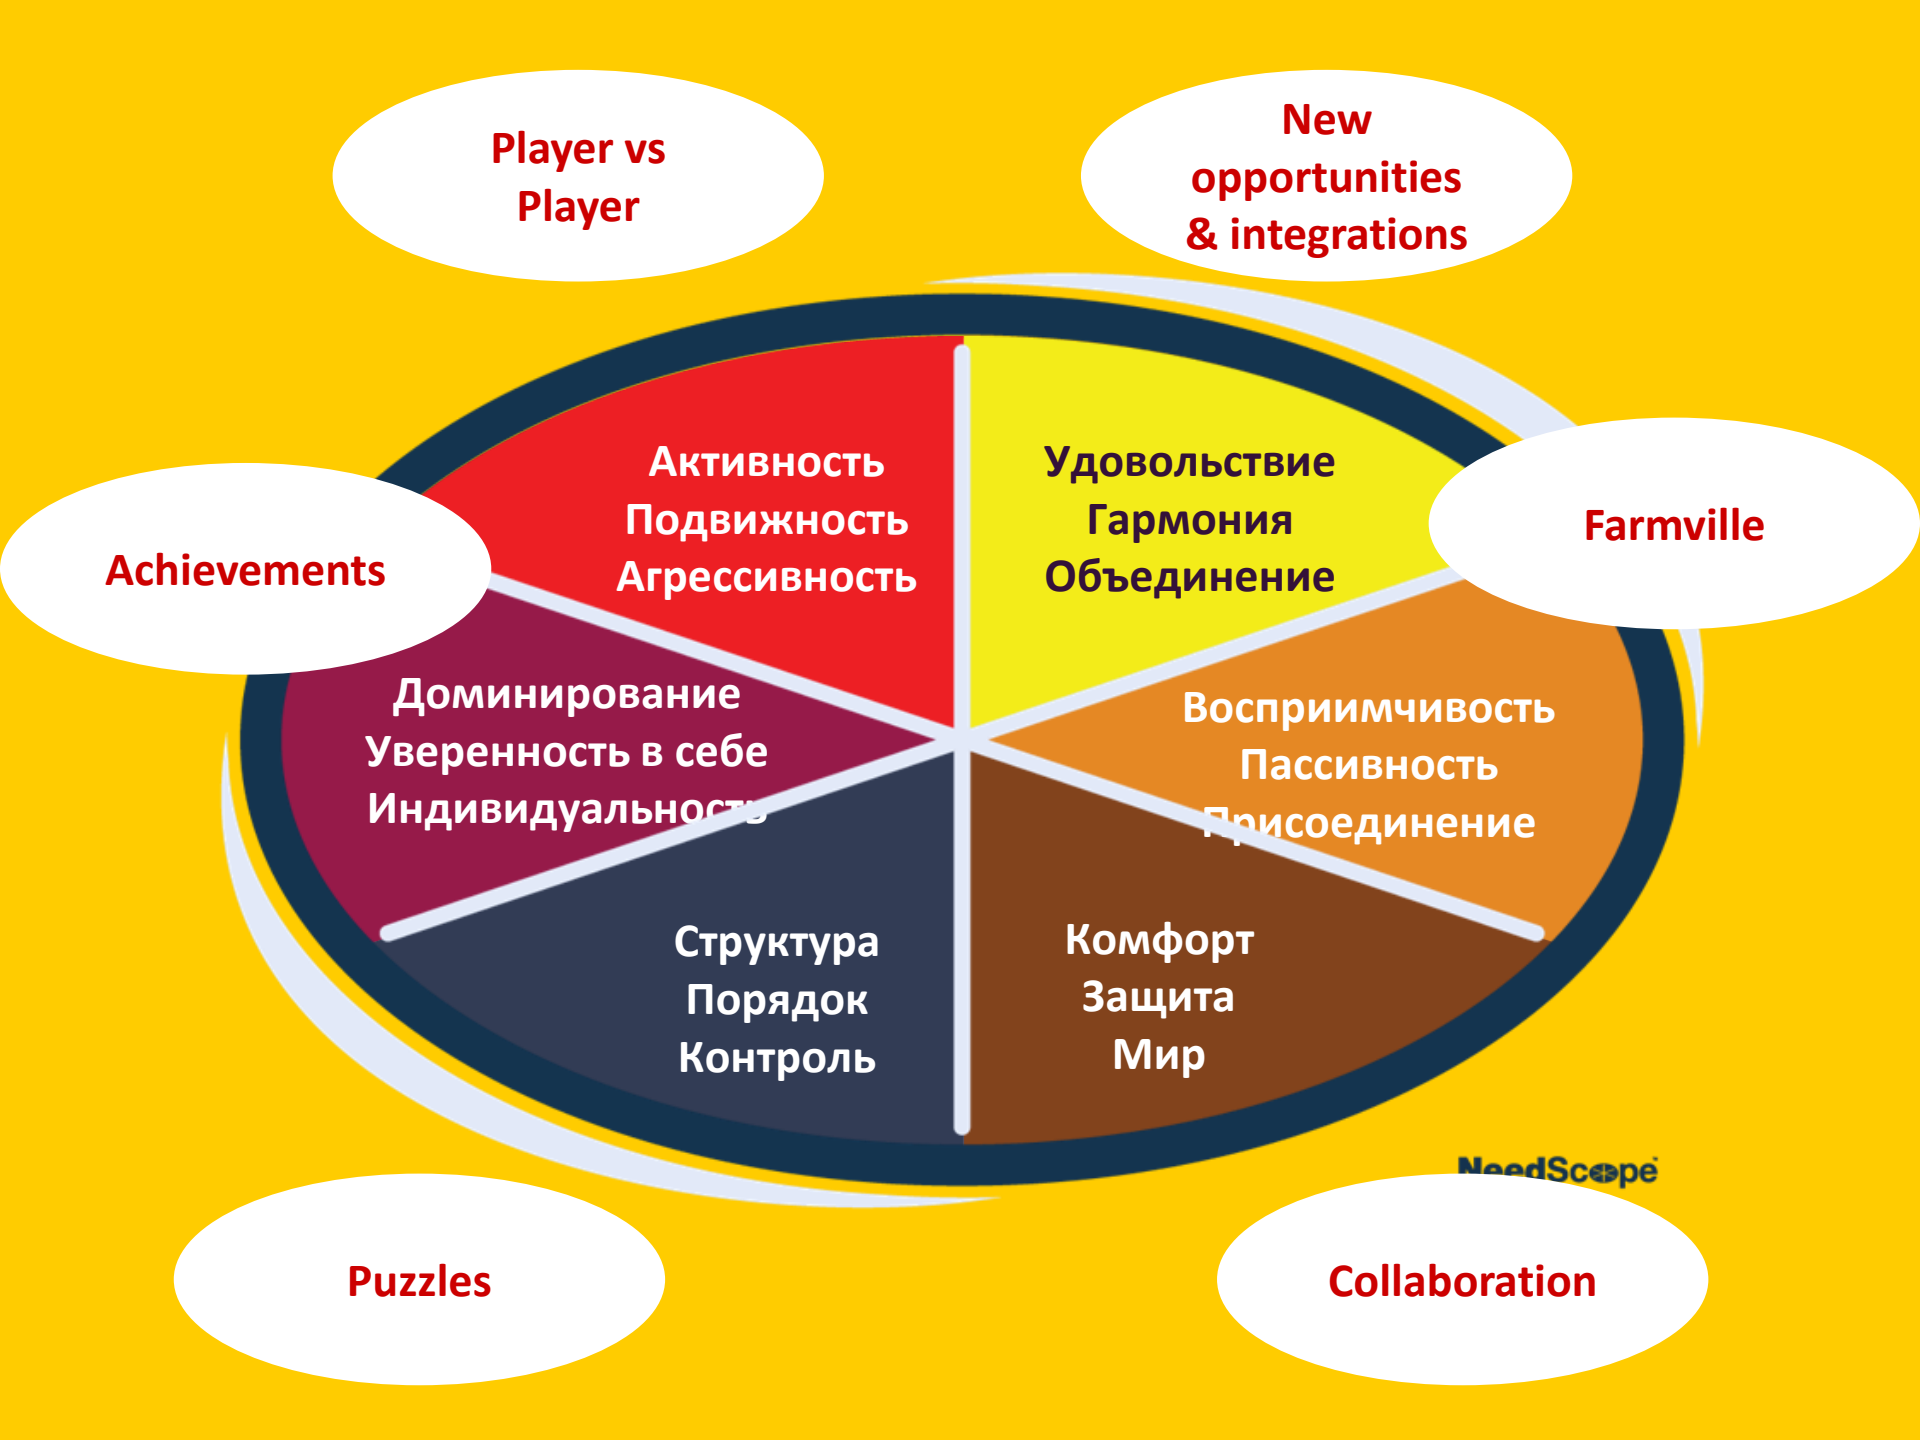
Player vs Player

New opportunities & integrations

Achievements

Активность
Подвижность
Агрессивность

Удовольствие
Гармония
Объединение

Farmville

Доминирование
Уверенность в себе
Индивидуальность

Восприимчивость
Пассивность
Присоединение

Структура
Порядок
Контроль

Комфорт
Защита
Мир

NeedScope

Puzzles

Collaboration